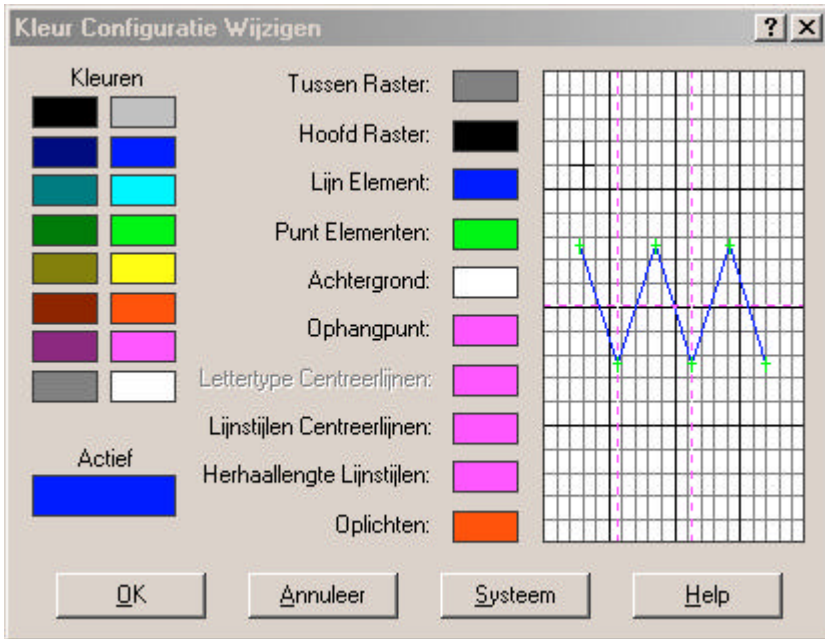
Kleur Configuratie Wijzigen

?

Kleuren

Actief

Tussen Raster:

Hoofd Raster:

Lijn Element:

Punt Elementen:

Achtergrond:

Ophangpunt:

Lettertype Centreerlijnen:

Lijnstijlen Centreerlijnen:

Herhaallengte Lijnstijlen:

Oplichten:

OK

Annuleer

Systeem

Help